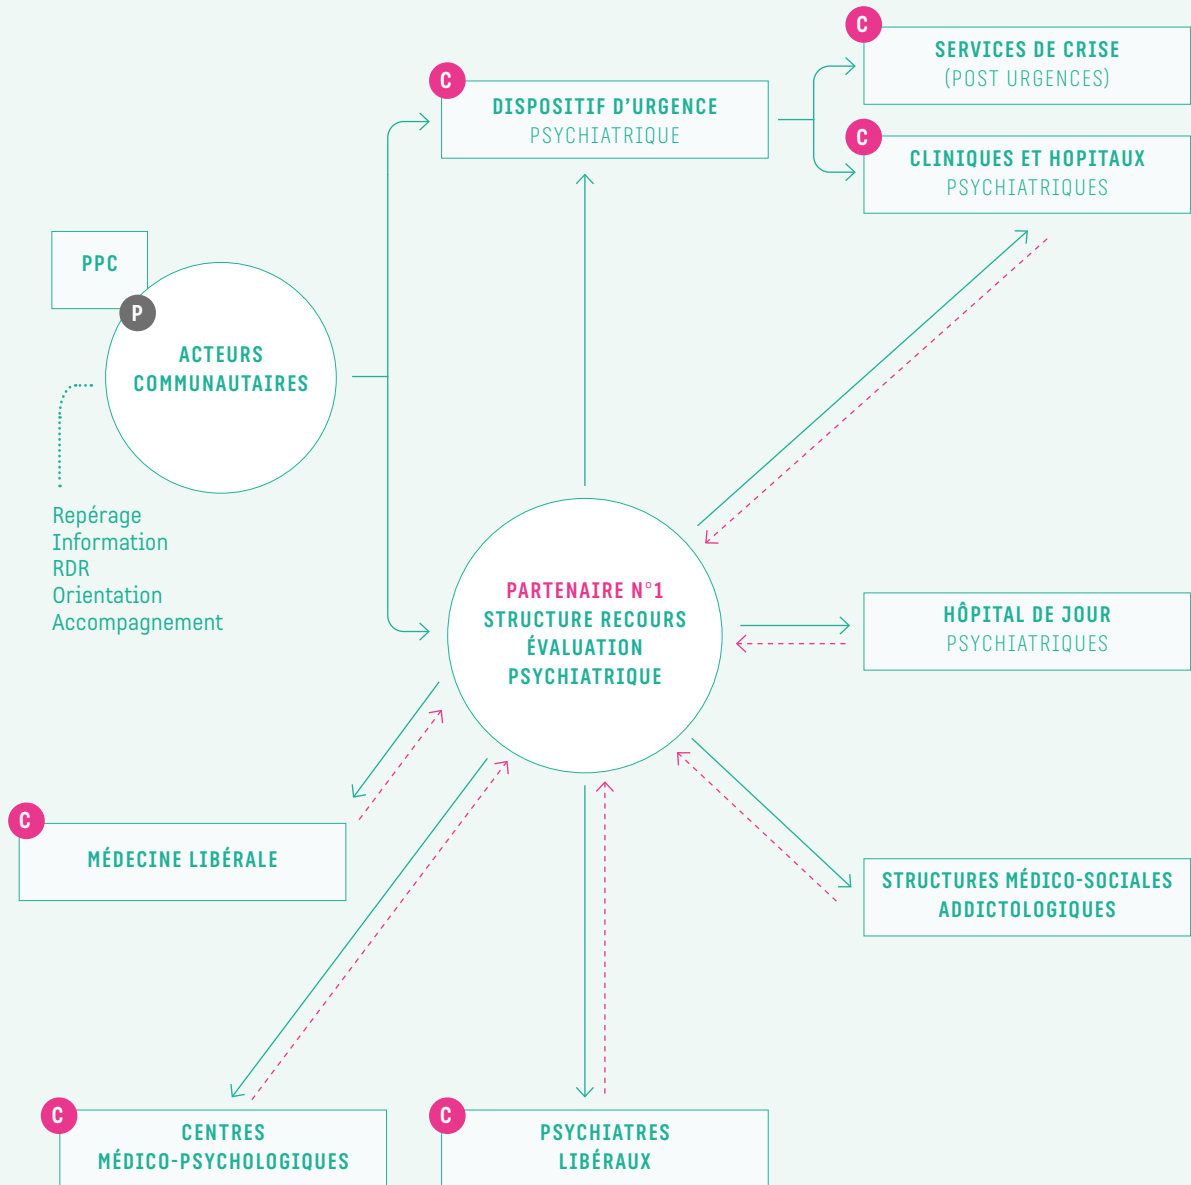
C
DISPOSITIF D'URGENCE
PSYCHIATRIQUE

C
SERVICES DE CRISE
(POST URGENCES)

C
CLINIQUES ET HOPITAUX
PSYCHIATRIQUES

PPC

P
ACTEURS
COMMUNAUTAIRES

Repérage
Information
RDR
Orientation
Accompagnement

PARTENAIRE N°1
STRUCTURE RECOURS
ÉVALUATION
PSYCHIATRIQUE

HÔPITAL DE JOUR
PSYCHIATRIQUES

C
MÉDECINE LIBÉRALE

STRUCTURES MÉDICO-SOCIALES
ADDICTOLOGIQUES

C
CENTRES
MÉDICO-PSYCHOLOGIQUES

C
PSYCHIATRES
LIBÉRAUX